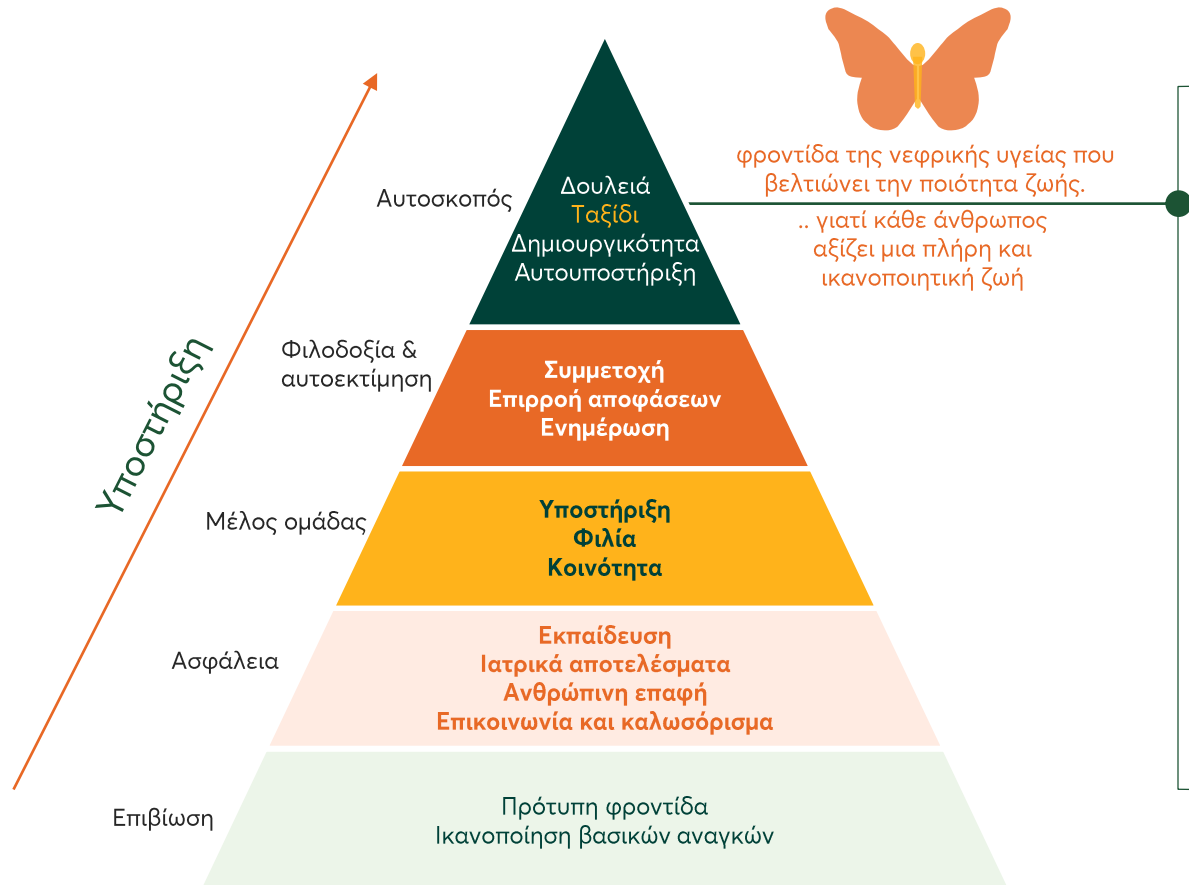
Υποστήριξη

Αυτοσκοπός

Δουλειά
Ταξίδι
Δημιουργικότητα
Αυτουποστήριξη

φροντίδα της νεφρικής υγείας που βελτιώνει την ποιότητα ζωής.

.. γιατί κάθε άνθρωπος αξίζει μια πλήρη και ικανοποιητική ζωή

Φιλοδοξία & αυτοεκτίμηση

Συμμετοχή
Επιρροή αποφάσεων
Ενημέρωση

Μέλος ομάδας

Υποστήριξη
Φιλία
Κοινότητα

Ασφάλεια

Εκπαίδευση
Ιατρικά αποτελέσματα
Ανθρώπινη επαφή
Επικοινωνία και καλωσόρισμα

Επιβίωση

Πρότυπη φροντίδα
Ικανοποίηση βασικών αναγκών